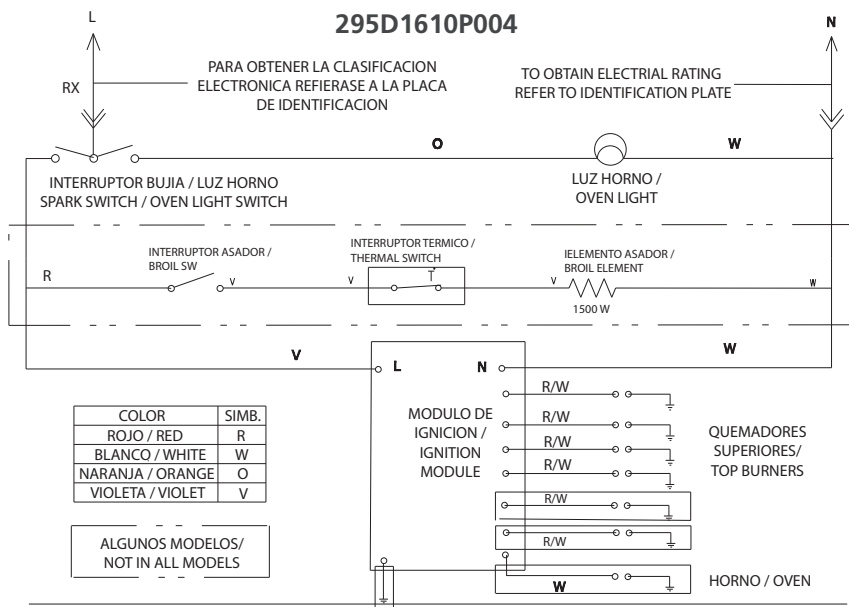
295D1610P004

L

N

RX

PARA OBTENER LA CLASIFICACION ELECTRONICA REFIERASE A LA PLACA DE IDENTIFICACION

TO OBTAIN ELECTRIAL RATING REFER TO IDENTIFICATION PLATE

O

W

INTERRUPTOR BUJIA / LUZ HORNO
SPARK SWITCH / OVEN LIGHT SWITCH

LUZ HORNO /
OVEN LIGHT

INTERRUPTOR ASADOR /
BROIL SW

INTERRUPTOR TERMICO /
THERMAL SWITCH

IELEMENTO ASADOR /
BROIL ELEMENT

R

V

V

T

V

W

1500 W

V

W

L

N

R/W

R/W

R/W

R/W

R/W

R/W

MODULO DE IGNICION / IGNITION MODULE

QUEMADORES SUPERIORES/ TOP BURNERS

| COLOR | SIMB. |
|---|---|
| ROJO / RED | R |
| BLANCO / WHITE | W |
| NARANJA / ORANGE | O |
| VIOLETA / VIOLET | V |

ALGUNOS MODELOS/
NOT IN ALL MODELS

W

HORNO / OVEN